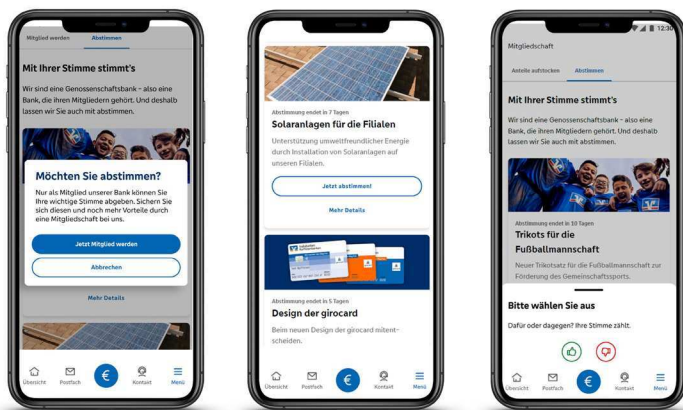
Mitglied werden Abstimmen

Mit Ihrer Stimme stimmt's

Wir sind eine Genossenschaftsbank – also eine Bank, die ihren Mitgliedern gehört. Und deshalb lassen wir Sie auch mit abstimmen.

Möchten Sie abstimmen?

Nur als Mitglied unserer Bank können Sie Ihre wichtige Stimme abgeben. Sichern Sie sich diesen und noch mehr Vorteile durch eine Mitgliedschaft bei uns.

Jetzt Mitglied werden

Abbrechen

Mehr Details

Übersicht Postfach € Kontakt Menü

Abstimmung endet in 7 Tagen

Solaranlagen für die Filialen

Unterstützung umweltfreundlicher Energie durch Installation von Solaranlagen auf unseren Filialen.

Jetzt abstimmen!

Mehr Details

Abstimmung endet in 5 Tagen

Design der girocard

Beim neuen Design der girocard mitentscheiden.

Übersicht Postfach € Kontakt Menü

12:30

Mitgliedschaft

Anteile aufstocken Abstimmen

Mit Ihrer Stimme stimmt's

Wir sind eine Genossenschaftsbank – also eine Bank, die ihren Mitgliedern gehört. Und deshalb lassen wir Sie auch mit abstimmen.

Abstimmung endet in 10 Tagen

Trikots für die Fußballmannschaft

Neuer Trikotsatz für die Fußballmannschaft zur Förderung des Gemeinschaftssports.

Bitte wählen Sie aus

Dafür oder dagegen? Ihre Stimme zählt.

Übersicht Postfach € Kontakt Menü